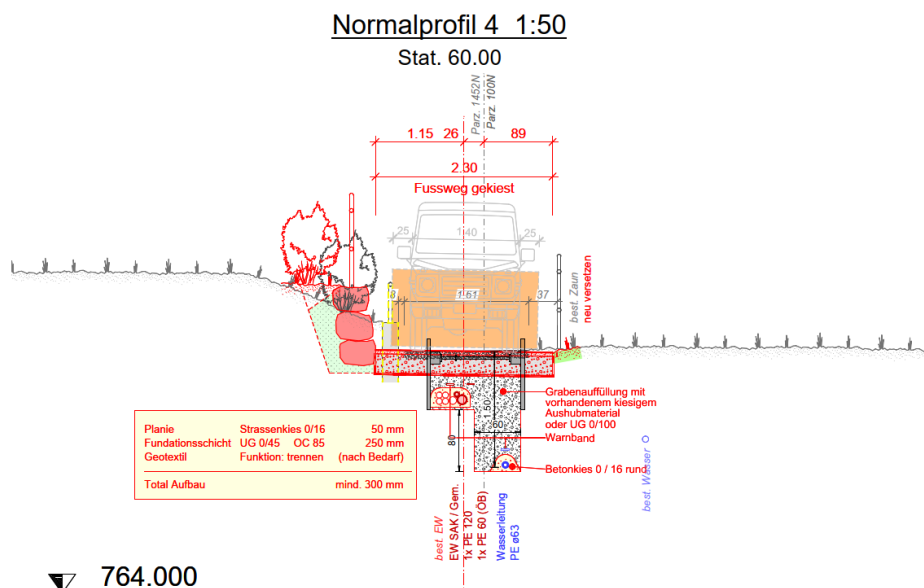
Normalprofil 4 1:50

Stat. 60.00

Parz. 1452N
Parz. 100N

1.15 26 89

2.30

Fussweg gekiest

25 1.40 25

1.61 37

best. Zaun
neu versetzen

Grabenauffüllung mit vorhandenem kiesigem Aushubmaterial oder UG 0/100

1.50

60

80

Warnband

Betonkies 0 / 16 rund

best. Wasser

| Planie | Strassenkies 0/16 | 50 mm |
|---|---|---|
| Fundationsschicht | UG 0/45 OC 85 | 250 mm |
| Geotextil | Funktion: trennen | (nach Bedarf) |
| Total Aufbau | | mind. 300 mm |

best. EW
EW SAK / Gem.
1x PE 120
1x PE 60 (ÖB)
Wasserleitung
PE ø63

764.000